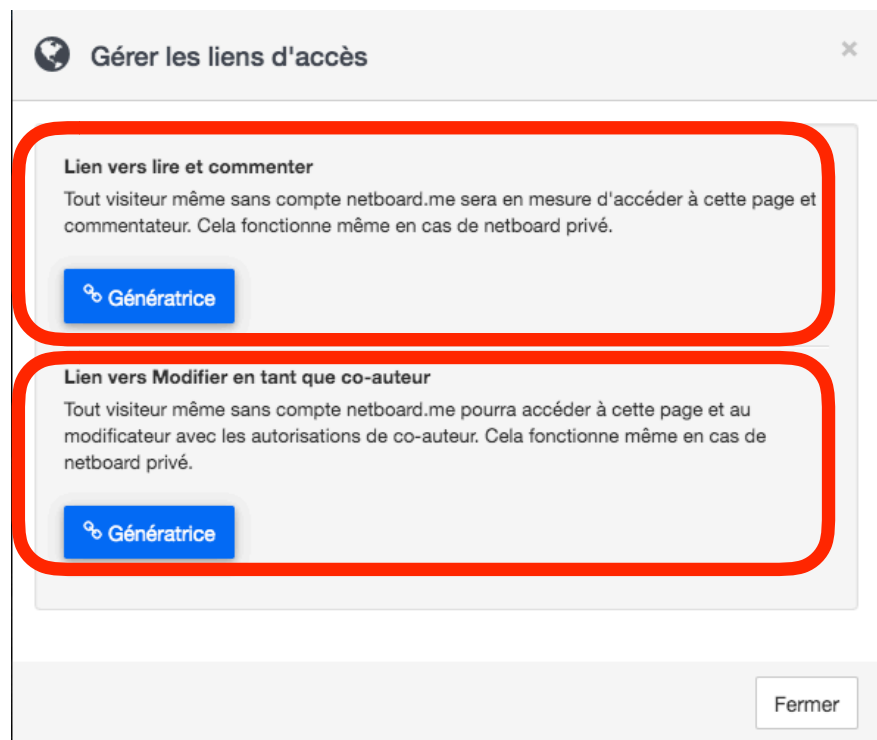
Gérer les liens d'accès

×

Lien vers lire et commenter

Tout visiteur même sans compte netboard.me sera en mesure d'accéder à cette page et commentateur. Cela fonctionne même en cas de netboard privé.

Génératrice

Lien vers Modifier en tant que co-auteur

Tout visiteur même sans compte netboard.me pourra accéder à cette page et au modificateur avec les autorisations de co-auteur. Cela fonctionne même en cas de netboard privé.

Génératrice

Fermer